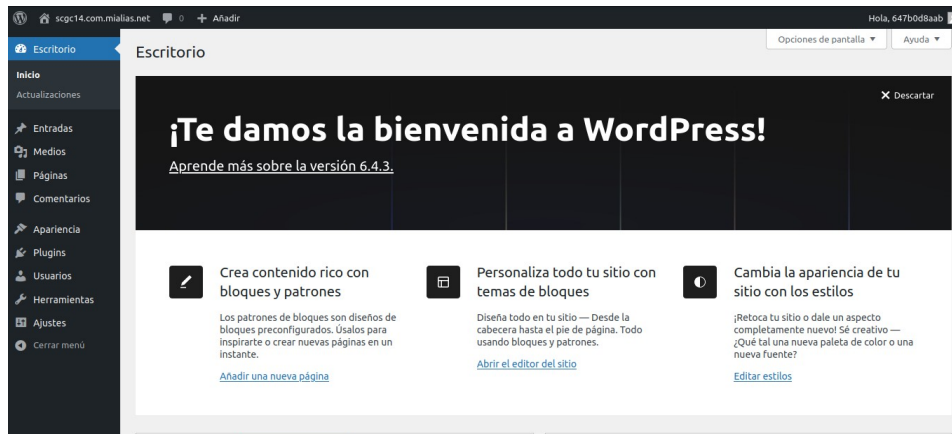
scgc14.com.mialias.net 0 + Añadir

Hola, 647b0d8aab

Escritorio

Inicio
Actualizaciones

Entradas
Medios
Páginas
Comentarios

Apariencia
Plugins
Usuarios
Herramientas
Ajustes
Cerrar menú

Escritorio

Opciones de pantalla ▼ Ayuda ▼

✕ Descartar

¡Te damos la bienvenida a WordPress!

Aprende más sobre la versión 6.4.3.

Crea contenido rico con bloques y patrones

Los patrones de bloques son diseños de bloques preconfigurados. Úsalos para inspirarte o crear nuevas páginas en un instante.

Añadir una nueva página

Personaliza todo tu sitio con temas de bloques

Diseña todo en tu sitio — Desde la cabecera hasta el pie de página. Todo usando bloques y patrones.

Abrir el editor del sitio

Cambia la apariencia de tu sitio con los estilos

¡Retoca tu sitio o dale un aspecto completamente nuevo! Sé creativo — ¿Qué tal una nueva paleta de color o una nueva fuente?

Editar estilos